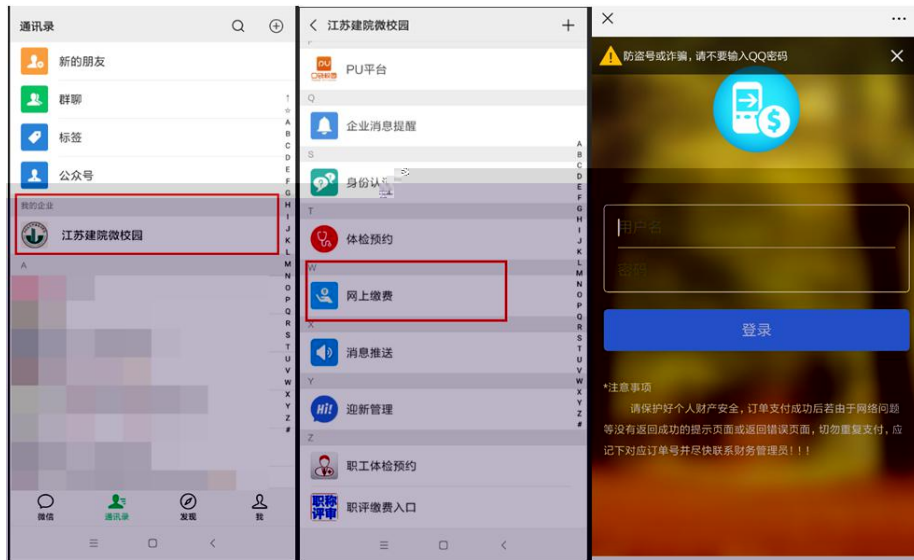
通讯录

新的朋友

群聊

标签

公众号

我的企业

江苏建院微校园

A

↑ ☆ A B C D E F G H I J K L M N O P Q R S T U V W X Y Z #

微信 通讯录 发现 我

江苏建院微校园

P

PU平台

Q

企业消息提醒

S

身份认证

T

体检预约

W

网上缴费

X

消息推送

Y

迎新管理

Z

职工体检预约

职称评审

职评缴费入口

A B C D E F G H I J K L M N O P Q R S T U V W X Y Z #

防盗号或诈骗，请不要输入QQ密码

用户名

密码

登录

*注意事项

请保护好个人财产安全，订单支付成功后若由于网络问题等没有返回成功的提示页面或返回错误页面，切勿重复支付，应记下对应订单号并尽快联系财务管理员！！！